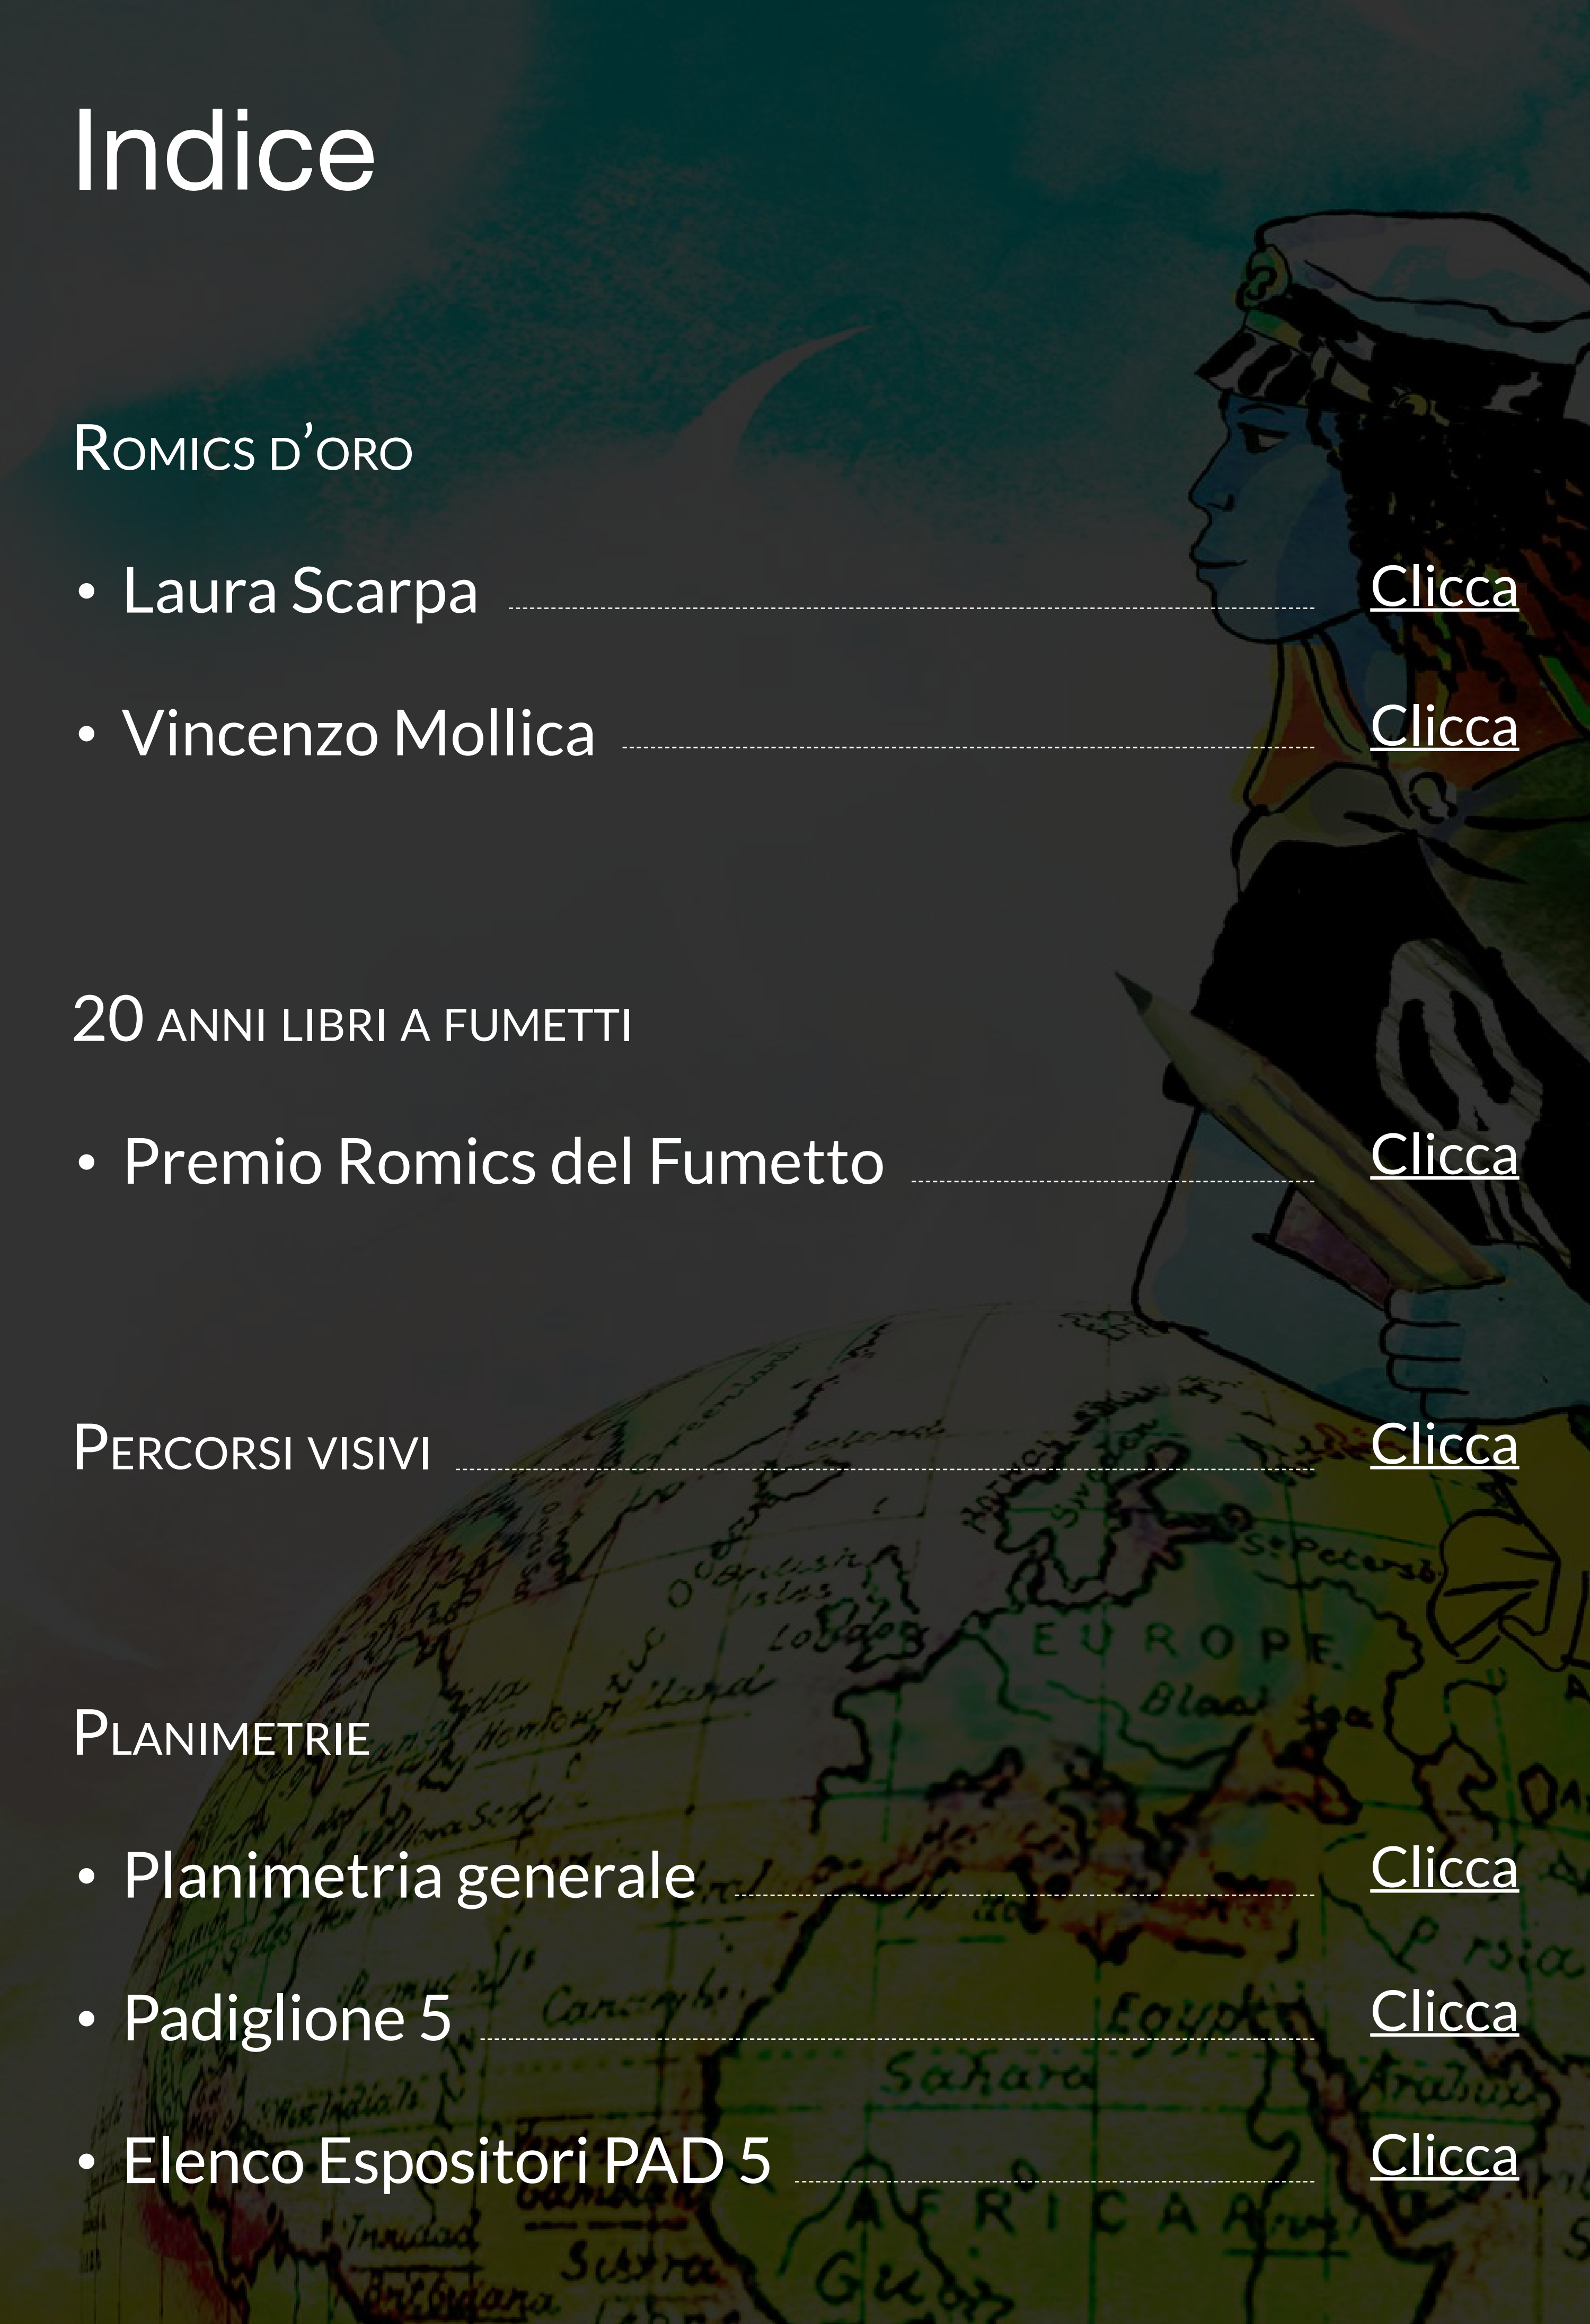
Indice

ROMICS D'ORO

- Laura Scarpa ........ Clicca
- Vincenzo Mollica ........ Clicca

20 ANNI LIBRI A FUMETTI

- Premio Romics del Fumetto ........ Clicca

PERCORSI VISIVI ........ Clicca

PLANIMETRIE

- Planimetria generale ........ Clicca
- Padiglione 5 ........ Clicca
- Elenco Espositori PAD 5 ........ Clicca